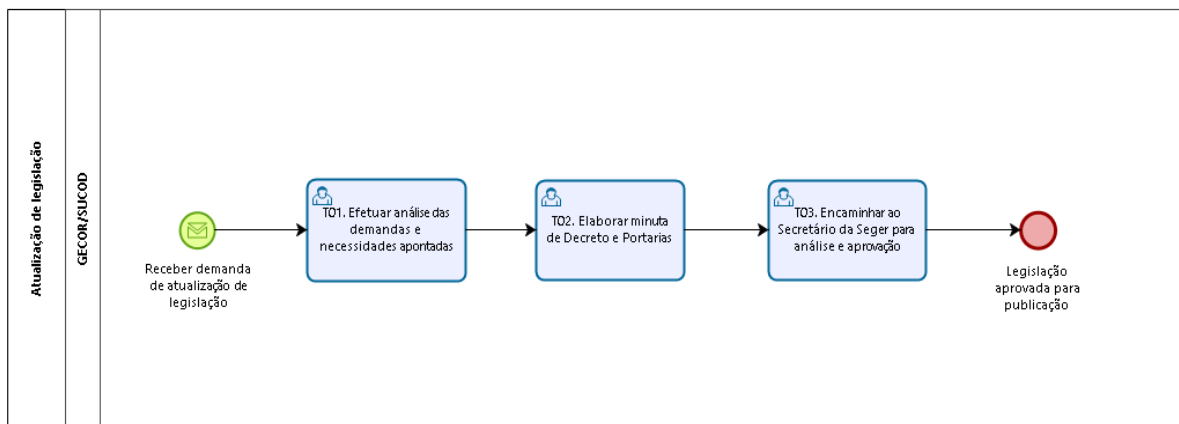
Atualização de legislação

GECOR/SUCOD

Receber demanda de atualização de legislação

T01. Efetuar análise das demandas e necessidades apontadas

T02. Elaborar minuta de Decreto e Portarias

T03. Encaminhar ao Secretário da Seger para análise e aprovação

Legislação aprovada para publicação